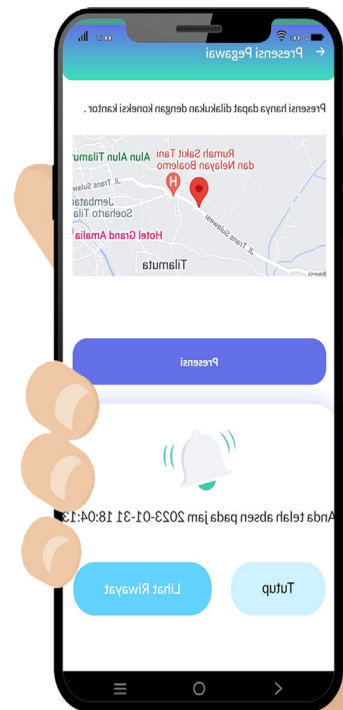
Presensi Pegawai

Presensi hanya dapat dilakukan dengan koneksi kantor .

Alun Alun Tilamut
Rumah Sakit Tani dan Nelayan Boalemo
Jl. Trans Sulawesi
Jembatan Soeharto Tila
Hotel Grand Amalia
Jl. Trans Sulawesi
Tilamuta

Presensi

Anda telah absen pada jam 2023-01-31 18:04:13

Lihat Riwayat
Tutup